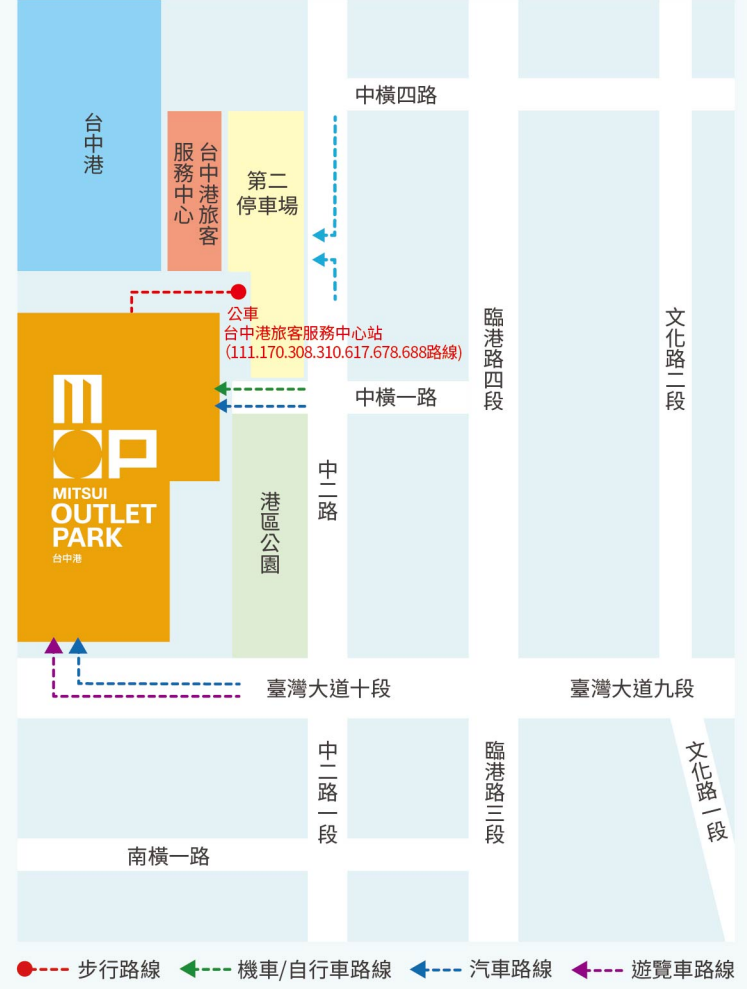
台中港

台中港旅客服務中心

第二停車場

中橫四路

公車
台中港旅客服務中心站
(111.170.308.310.617.678.688路線)

中橫一路

MOP
MITSUI
OUTLET
PARK
台中港

港區公園

中二路

臨港路四段

文化路二段

臺灣大道十段

臺灣大道九段

中二路一段

臨港路三段

文化路一段

南橫一路

步行路線
機車/自行車路線
汽車路線
遊覽車路線